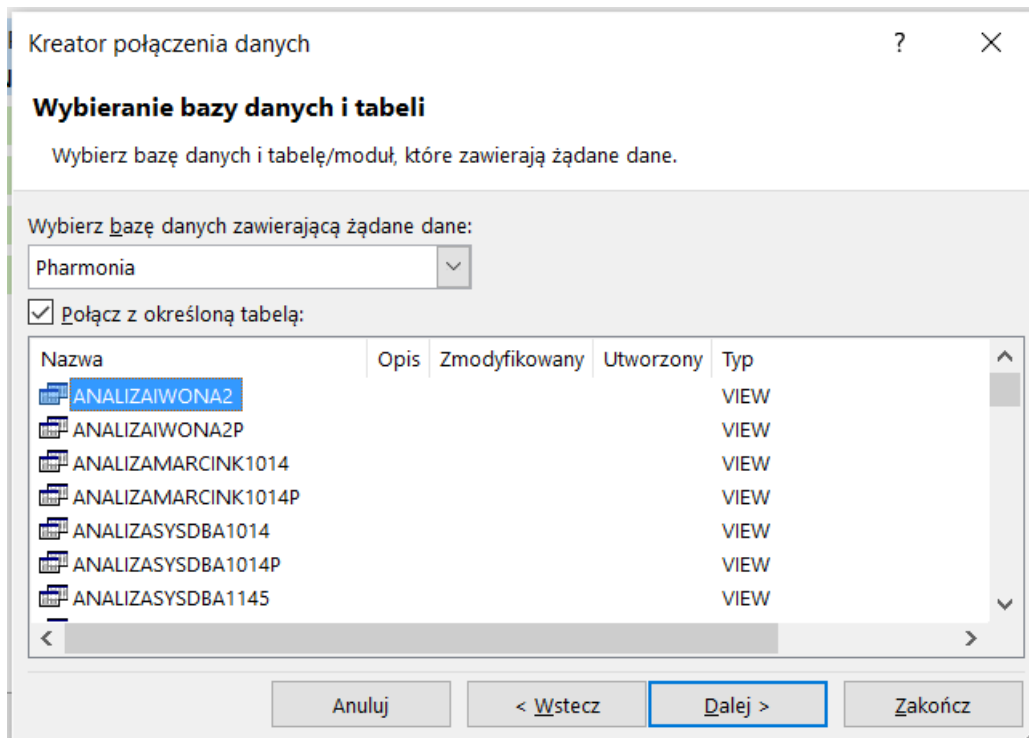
Kreator połączenia danych

?

Wybieranie bazy danych i tabeli

Wybierz bazę danych i tabelę/moduł, które zawierają żądane dane.

Wybierz bazę danych zawierającą żądane dane:

Pharmonia

Połącz z określoną tabelą:

| Nazwa | Opis | Zmodyfikowany | Utworzony | Typ |
|---|---|---|---|---|
| ANALIZAIWONA2 | | | | VIEW |
| ANALIZAIWONA2P | | | | VIEW |
| ANALIZAMARCINK1014 | | | | VIEW |
| ANALIZAMARCINK1014P | | | | VIEW |
| ANALIZASYSDBA1014 | | | | VIEW |
| ANALIZASYSDBA1014P | | | | VIEW |
| ANALIZASYSDBA1145 | | | | VIEW |

Anuluj

< Wstecz

Dalej >

Zakończ